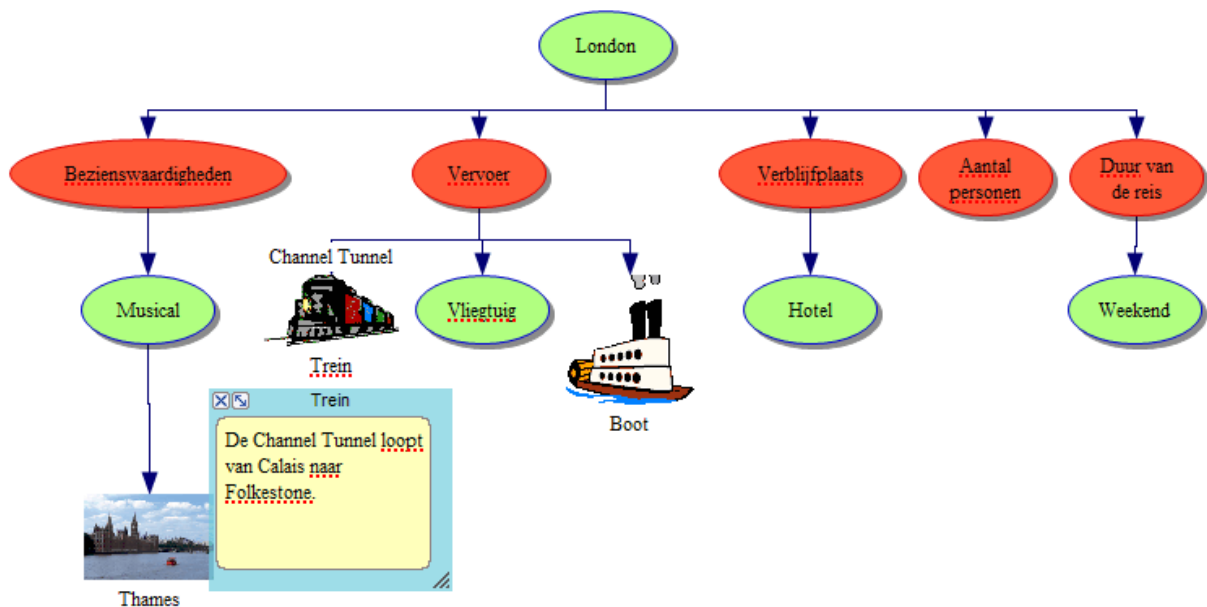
London

Bezienswaardigheden

Vervoer

Verblijfplaats

Aantal personen

Duur van de reis

Musical

Channel Tunnel

Trein

Vliegtuig

Boot

Hotel

Weekend

Trein

De Channel Tunnel loopt van Calais naar Folkestone.

Thames